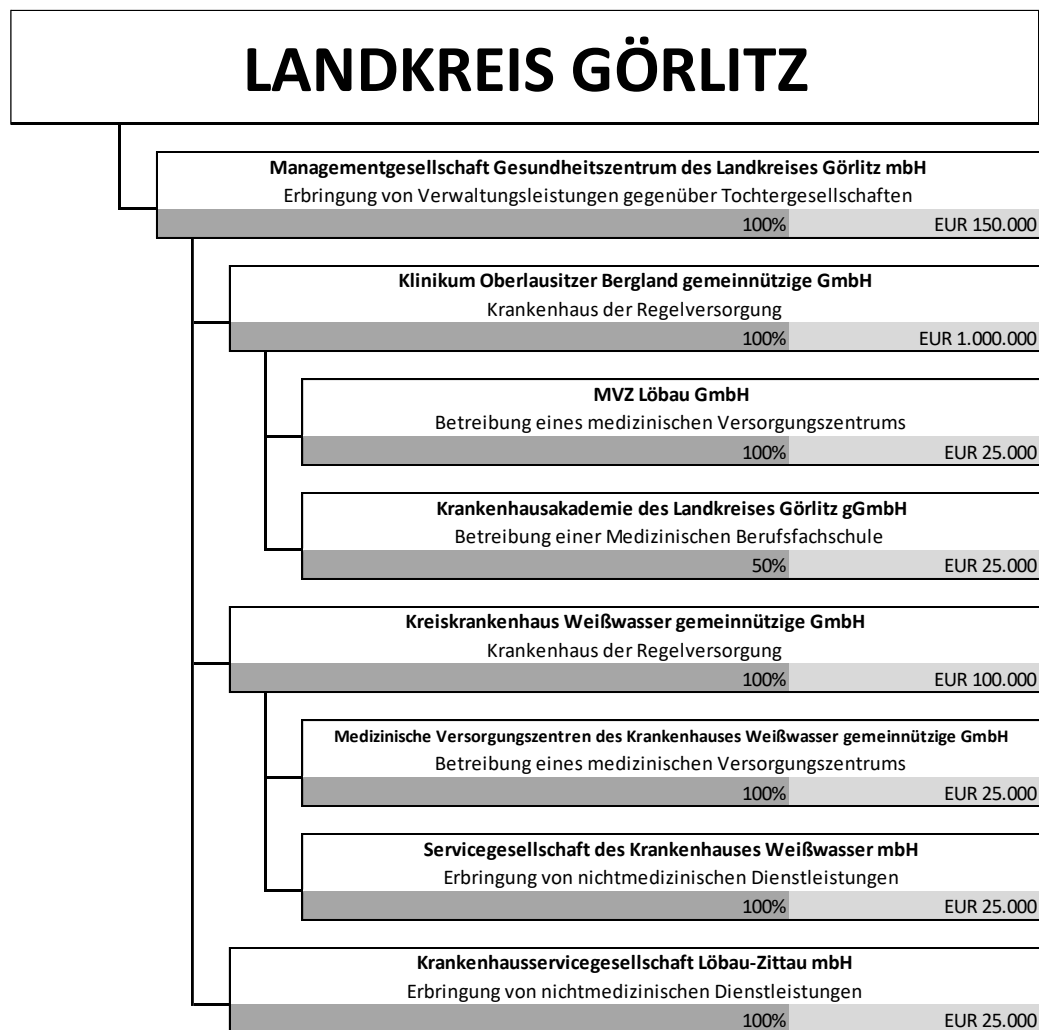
LANDKREIS GÖRLITZ

Managementgesellschaft Gesundheitszentrum des Landkreises Görlitz mbH
Erbringung von Verwaltungsleistungen gegenüber Tochtergesellschaften
100% EUR 150.000

Klinikum Oberlausitzer Bergland gemeinnützige GmbH
Krankenhaus der Regelversorgung
100% EUR 1.000.000

MVZ Löbau GmbH
Betreibung eines medizinischen Versorgungszentrums
100% EUR 25.000

Krankenhausakademie des Landkreises Görlitz gGmbH
Betreibung einer Medizinischen Berufsfachschule
50% EUR 25.000

Kreiskrankenhaus Weißwasser gemeinnützige GmbH
Krankenhaus der Regelversorgung
100% EUR 100.000

Medizinische Versorgungszentren des Krankenhauses Weißwasser gemeinnützige GmbH
Betreibung eines medizinischen Versorgungszentrums
100% EUR 25.000

Servicegesellschaft des Krankenhauses Weißwasser mbH
Erbringung von nichtmedizinischen Dienstleistungen
100% EUR 25.000

Krankenhausservicegesellschaft Löbau-Zittau mbH
Erbringung von nichtmedizinischen Dienstleistungen
100% EUR 25.000